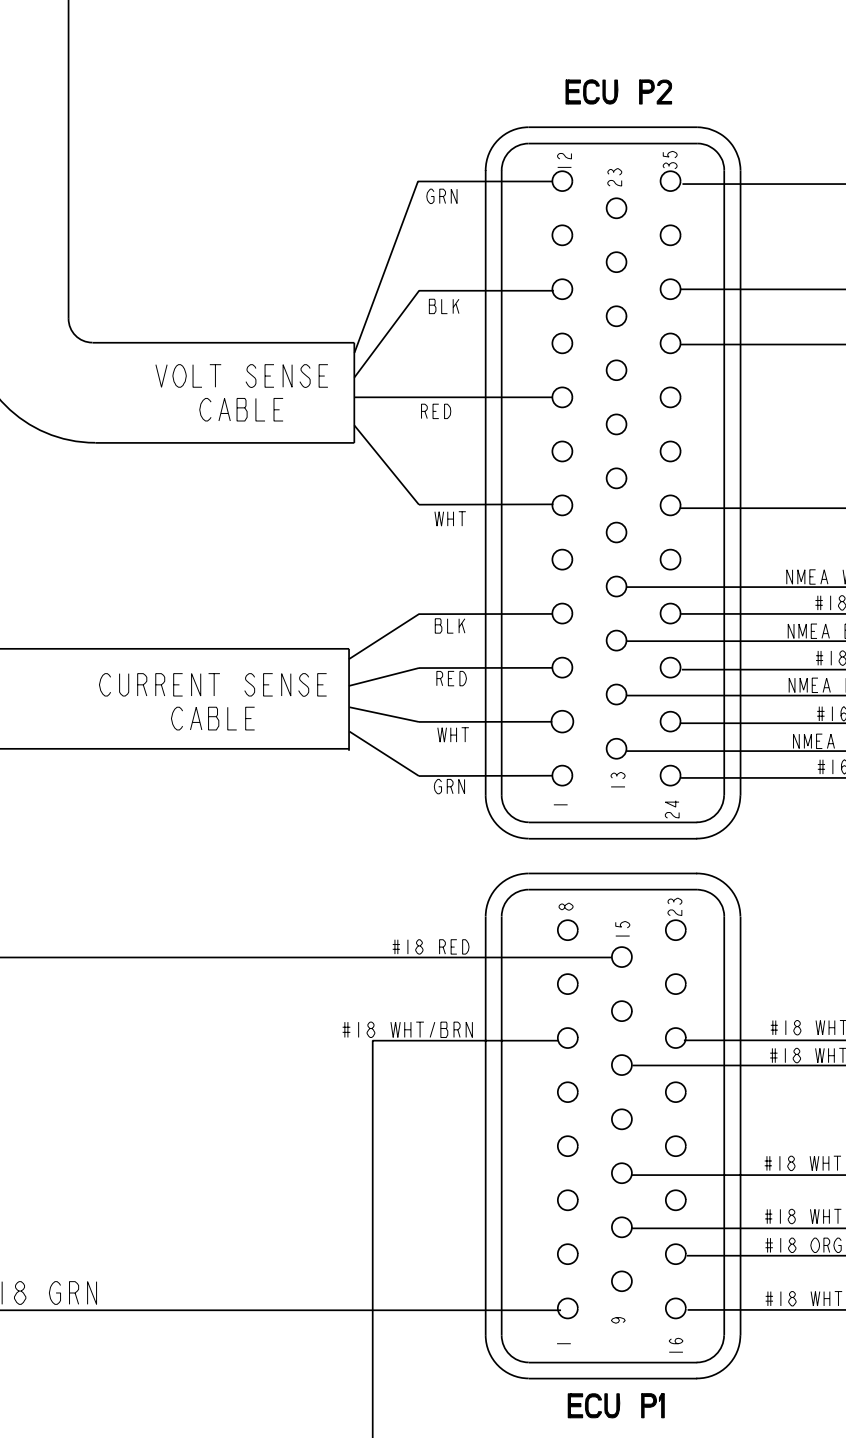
ECU P2

12
23
35
GRN
BLK
VOLT SENSE
CABLE
RED
WHT
NMEA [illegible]
#18 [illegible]
BLK
NMEA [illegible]
#18 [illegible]
CURRENT SENSE
CABLE
RED
NMEA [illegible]
WHT
#16 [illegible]
NMEA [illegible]
GRN
13
#16 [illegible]
1
24

8
15
23
#18 RED
#18 WHT/BRN
#18 WHT
#18 WHT
#18 WHT
#18 WHT
#18 ORG
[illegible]18 GRN
#18 WHT
1
9
16
ECU P1